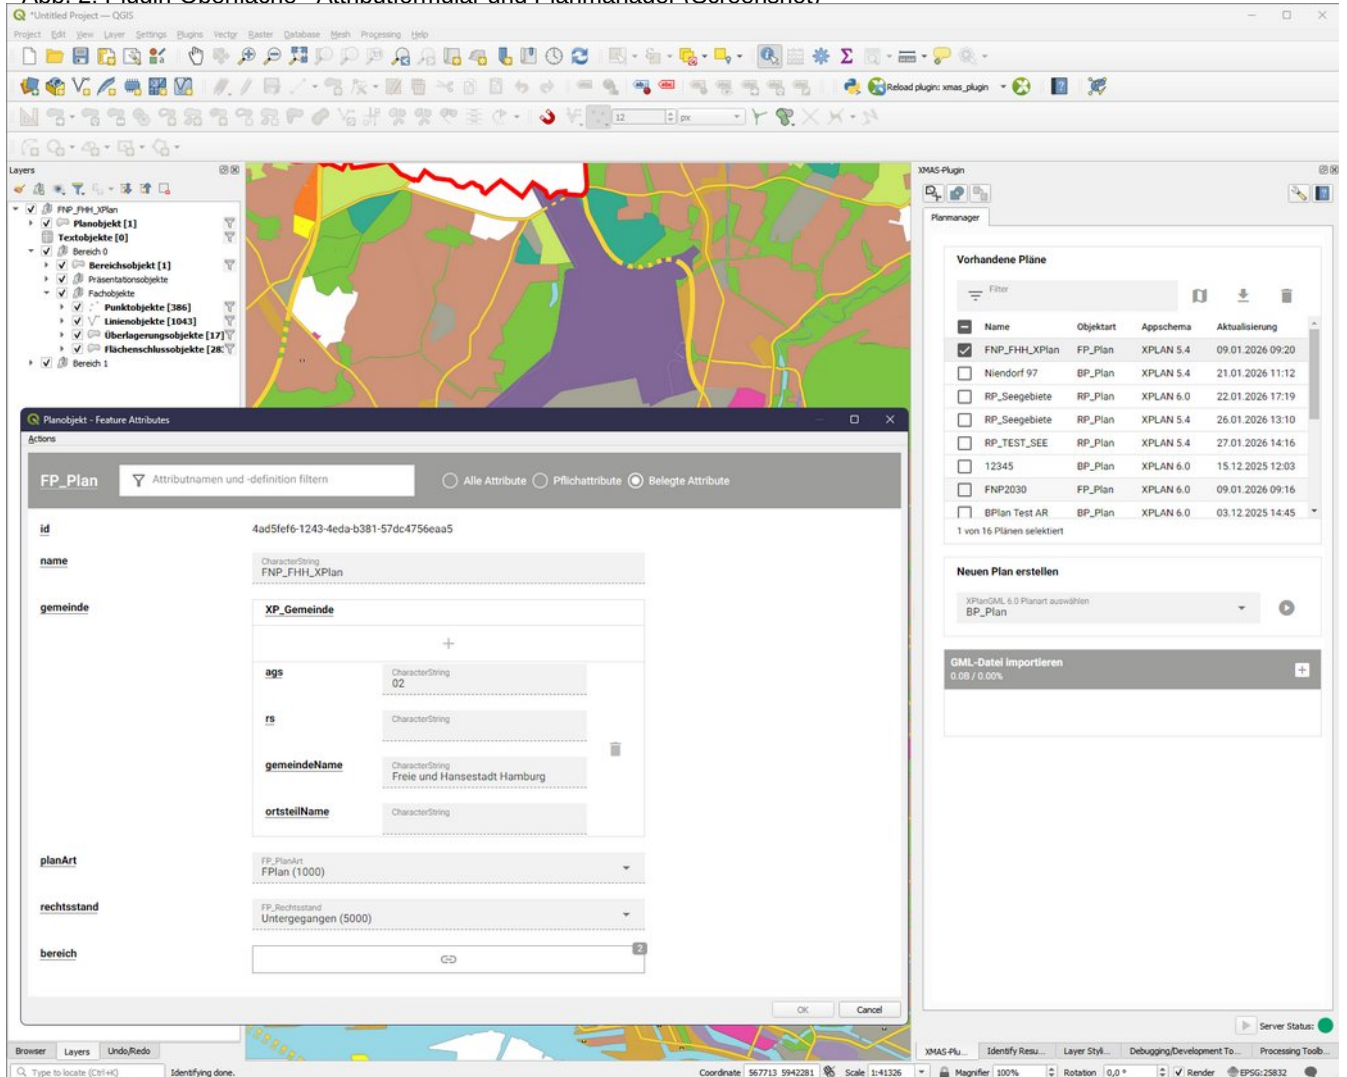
*Untitled Project — QGIS

Project Edit View Layer Settings Plugins Vector Raster Database Mesh Processing Help

Reload plugin: xmas_plugin

12 px

Layers

FNP_FHH_XPlan
Planobjekt [1]
Textobjekte [0]
Bereich 0
Bereichsobjekt [1]
Präsentationsobjekte
Fachobjekte
Punktobjekte [386]
Linienobjekte [1043]
Überlagerungsobjekte [17]
Flächenschlussobjekte [28.
Bereich 1

Planobjekt - Feature Attributes

Actions

FP_Plan
Attributnamen und -definition filtern
Alle Attribute
Pflichtattribute
Belegte Attribute

id
4ad5fef6-1243-4eda-b381-57dc4756eaa5

name
CharacterString
FNP_FHH_XPlan

gemeinde
XP_Gemeinde
+

ags
CharacterString
02

rs
CharacterString

gemeindeName
CharacterString
Freie und Hansestadt Hamburg

ortsteilName
CharacterString

planArt
FP_PlanArt
FPlan (1000)

rechtsstand
FP_Rechtsstand
Untergegangen (5000)

bereich
2

OK
Cancel

XMAS-Plugin

Planmanager

Vorhandene Pläne

Filter

| | Name | Objektart | Appschema | Aktualisierung |
|---|---|---|---|---|
| ☑ | FNP_FHH_XPlan | FP_Plan | XPLAN 5.4 | 09.01.2026 09:20 |
| ☐ | Niendorf 97 | BP_Plan | XPLAN 5.4 | 21.01.2026 11:12 |
| ☐ | RP_Seegebiete | RP_Plan | XPLAN 6.0 | 22.01.2026 17:19 |
| ☐ | RP_Seegebiete | RP_Plan | XPLAN 5.4 | 26.01.2026 13:10 |
| ☐ | RP_TEST_SEE | RP_Plan | XPLAN 5.4 | 27.01.2026 14:16 |
| ☐ | 12345 | BP_Plan | XPLAN 6.0 | 15.12.2025 12:03 |
| ☐ | FNP2030 | FP_Plan | XPLAN 6.0 | 09.01.2026 09:16 |
| ☐ | BPlan Test AR | BP_Plan | XPLAN 6.0 | 03.12.2025 14:45 |

1 von 16 Plänen selektiert

Neuen Plan erstellen

XPlanGML 6.0 Planart auswählen
BP_Plan

GML-Datei importieren
0.0B / 0.00%

Server Status:

Browser Layers Undo/Redo

XMAS-Plu... Identify Resu... Layer Styl... Debugging/Development To... Processing Toolb...

Type to locate (Ctrl+K)
Identifying done.
Coordinate 567713 5942281 Scale 1:41326 Magnifier 100% Rotation 0,0 ° Render EPSG:25832